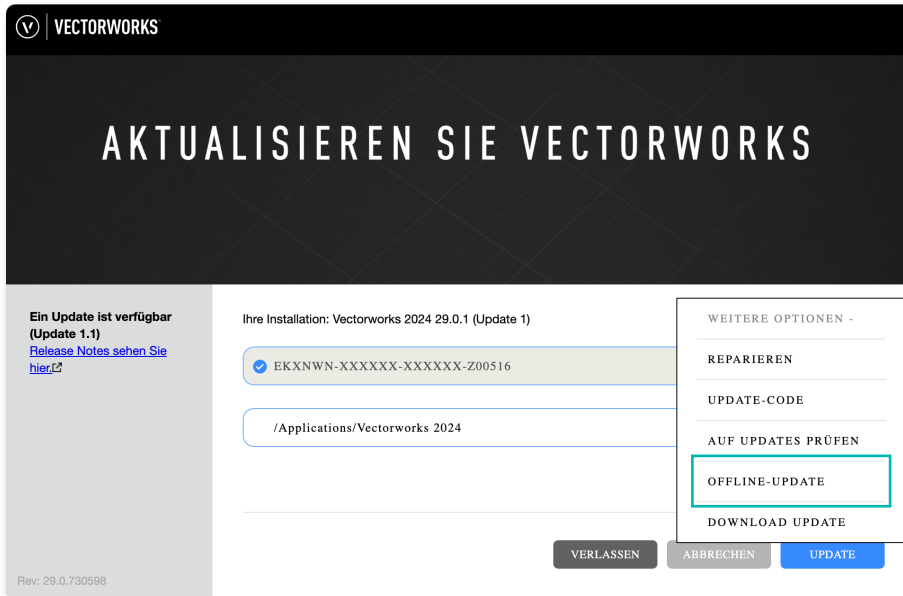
VECTORWORKS

AKTUALISIEREN SIE VECTORWORKS

Ein Update ist verfügbar (Update 1.1)
Release Notes sehen Sie hier.

Rev: 29.0.730598

Ihre Installation: Vectorworks 2024 29.0.1 (Update 1)

EKXNWN-XXXXXX-XXXXXX-Z00516

/Applications/Vectorworks 2024

WEITERE OPTIONEN -
REPARIEREN
UPDATE-CODE
AUF UPDATES PRÜFEN
OFFLINE-UPDATE
DOWNLOAD UPDATE

VERLASSEN
ABBRECHEN
UPDATE